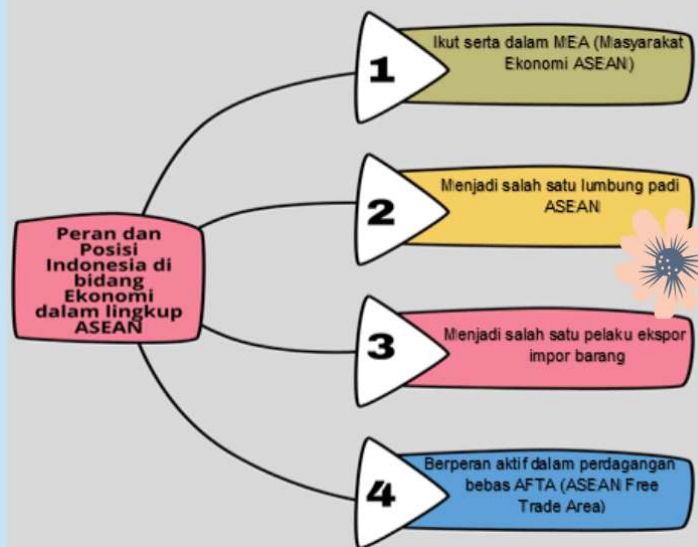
Peran dan Posisi Indonesia di bidang Ekonomi dalam lingkup ASEAN

1
Ikut serta dalam MEA (Masyarakat Ekonomi ASEAN)

2
Menjadi salah satu lumbung padi ASEAN

3
Menjadi salah satu pelaku ekspor impor barang

4
Berperan aktif dalam perdagangan bebas AFTA (ASEAN Free Trade Area)